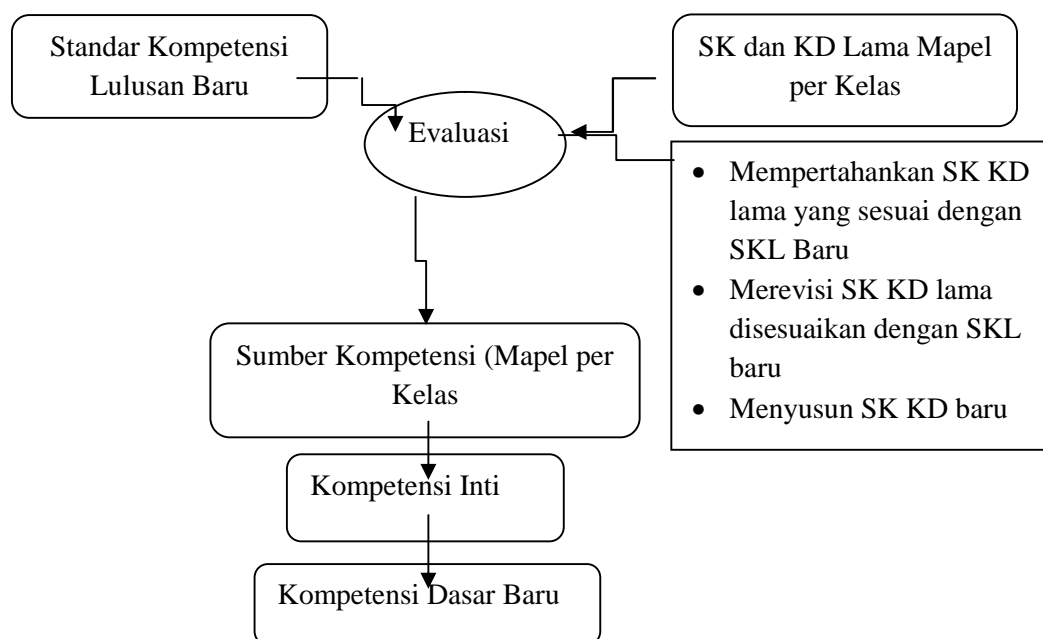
Standar Kompetensi Lulusan Baru

SK dan KD Lama Mapel per Kelas

Evaluasi

- Mempertahankan SK KD lama yang sesuai dengan SKL Baru
- Merevisi SK KD lama disesuaikan dengan SKL baru
- Menyusun SK KD baru

Sumber Kompetensi (Mapel per Kelas

Kompetensi Inti

Kompetensi Dasar Baru